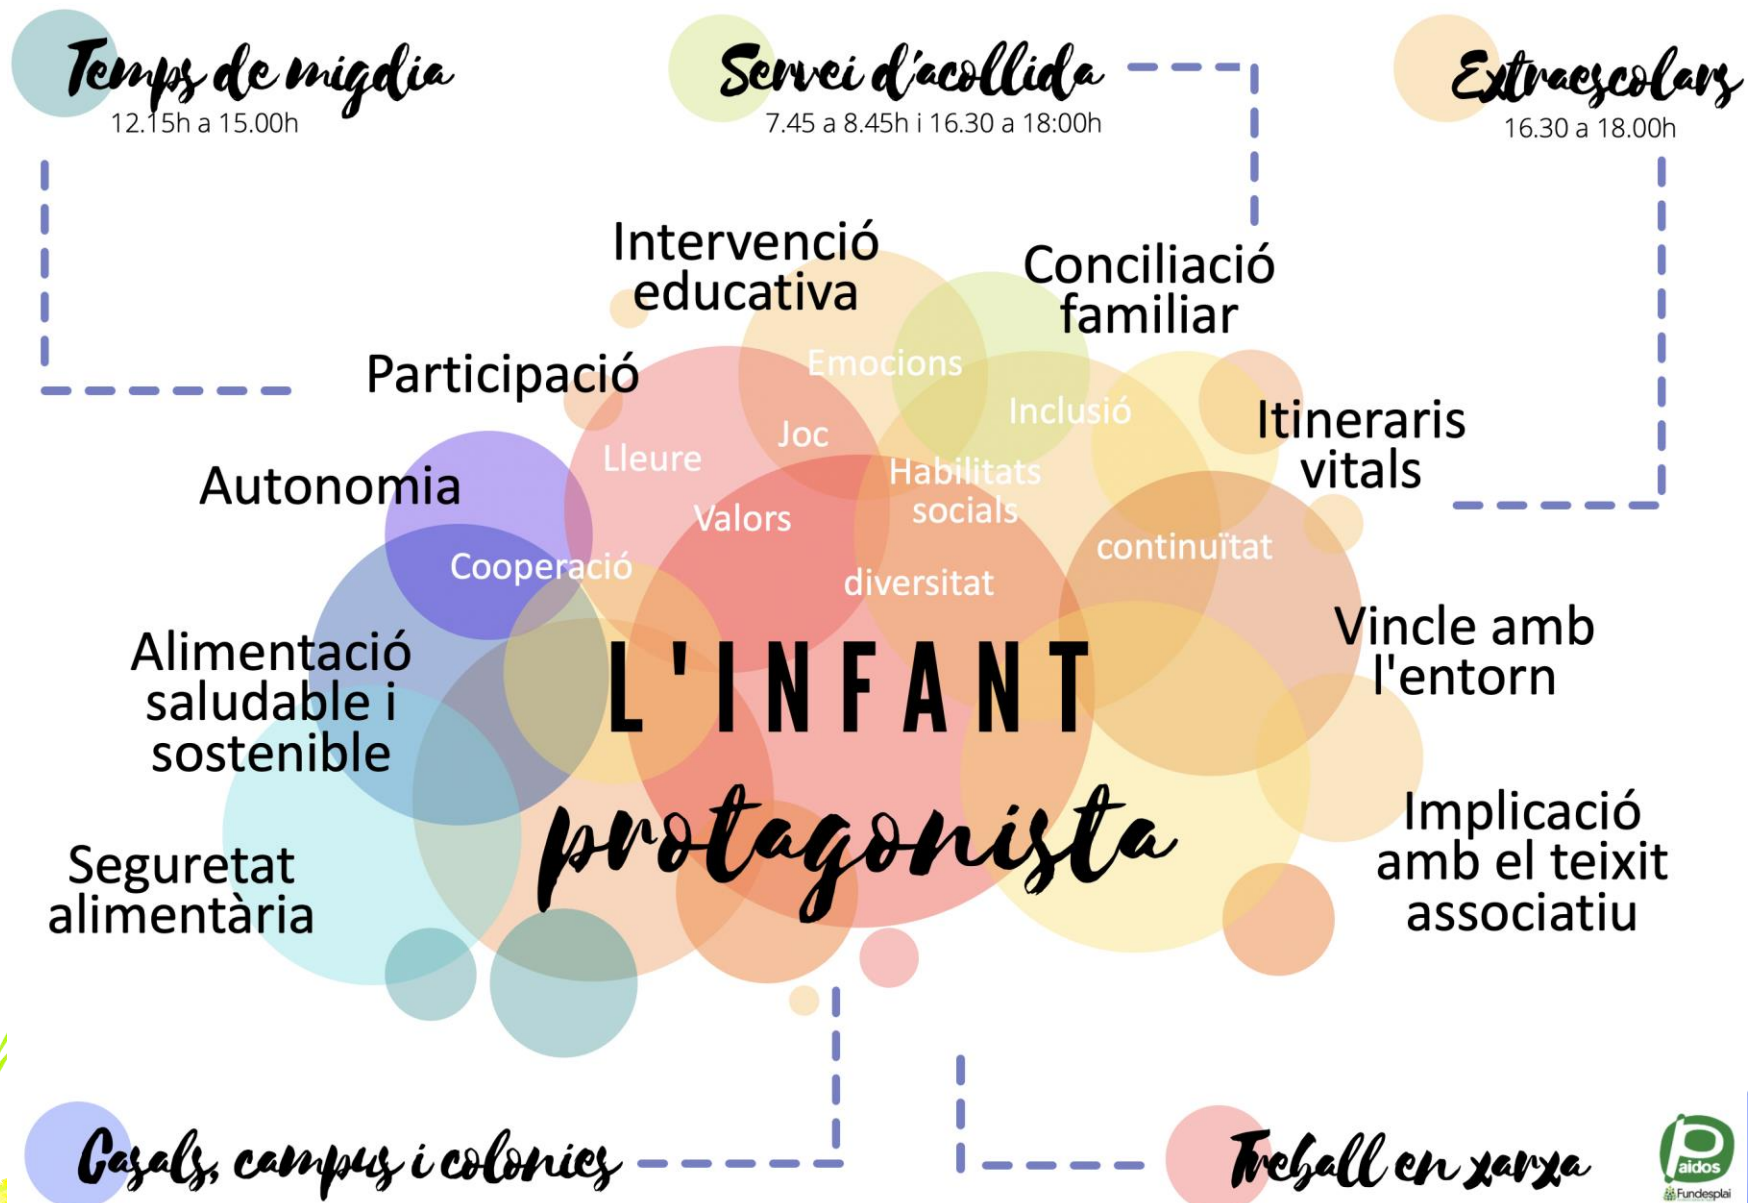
Temps de migdia
12.15h a 15.00h

Servei d'acollida
7.45 a 8.45h i 16.30 a 18:00h

Extraescolars
16.30 a 18.00h

Intervenció educativa

Conciliació familiar

Participació

Emocions

Inclusió

Itineraris vitals

Lleure

Joc

Habilitats socials

Autonomia

Valors

continuïtat

Cooperació

diversitat

Vincle amb l'entorn

Alimentació saludable i sostenible

L'INFANT

protagonista

Implicació amb el teixit associatiu

Seguretat alimentària

Casals, campus i colònies

Treball en xarxa

Paidos
Fundesplai